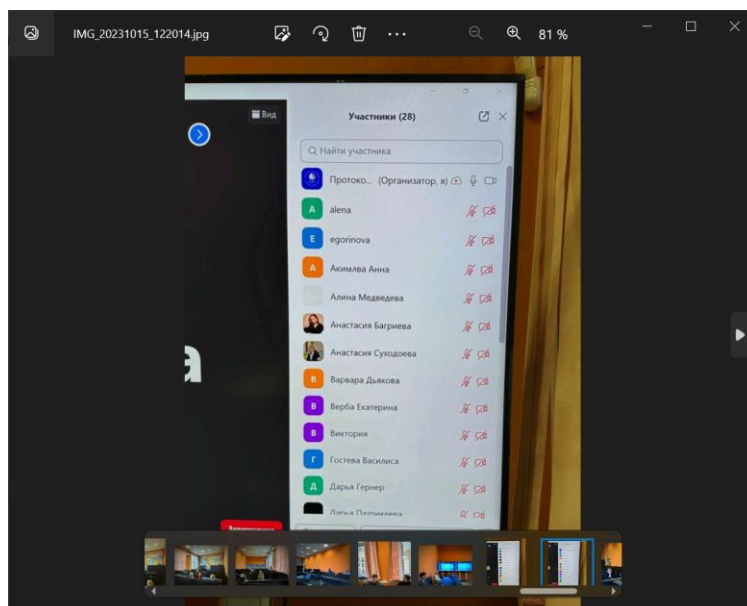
IMG_20231015_122014.jpg

81 %

Вид

Участники (28)

Найти участника

Протоко... (Организатор, я)

A alena

E egorinova

A Акимлва Анна

Алина Медведева

Анастасия Багриева

Анастасия Суходоева

B Варвара Дьякова

B Верба Екатерина

B Виктория

Г Гостева Василиса

Д Дарья Гернер

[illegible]

a